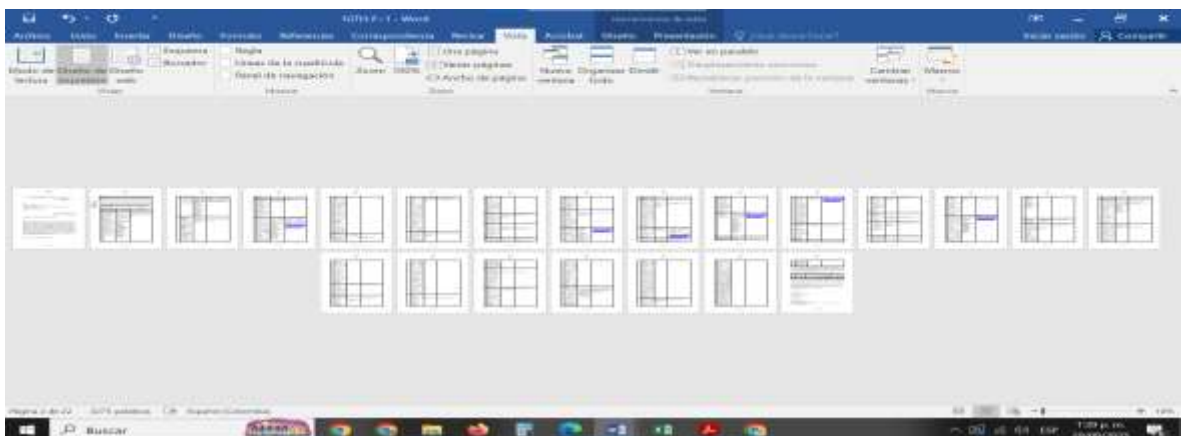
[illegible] - Word

Archivo Inicio Insertar Diseño Formato Referencias Correspondencia Revisar Vista Acrobat Diseño Presentación ¿Qué desea hacer?

Iniciar sesión Compartir

Modo de lectura Diseño de impresión Diseño web
Esquema Borrador
Vistas

Regla
Líneas de la cuadrícula
Panel de navegación
Mostrar

Zoom 100%
Una página
Varias páginas
Ancho de página
Zoom

Nueva ventana Organizar todo Dividir
Ver en paralelo
Desplazamiento sincrónico
Restablecer posición de la ventana
Cambiar ventanas
Ventana

Macros
Macros

Página 2 de 22 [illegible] palabras Español (Colombia)

Buscar

ESP